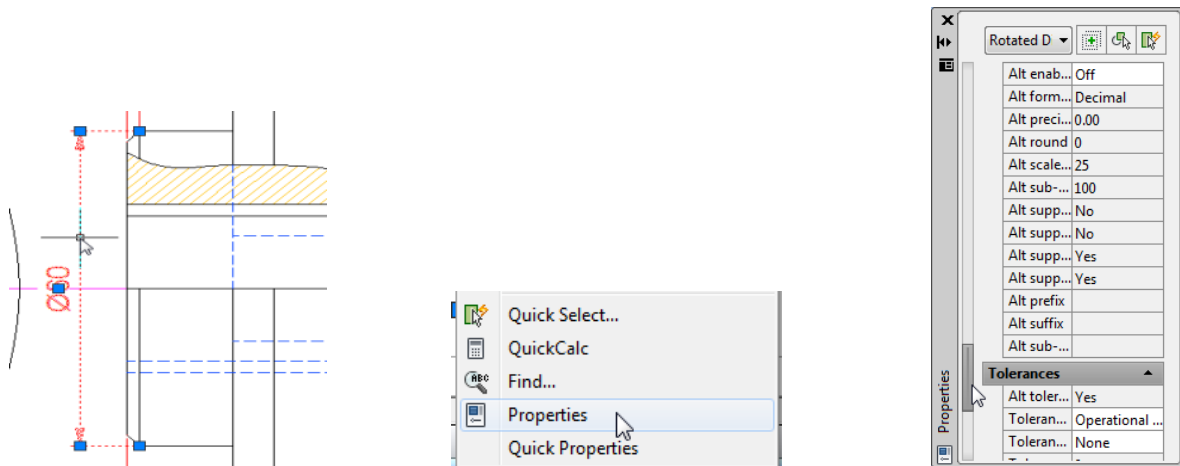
Ø60

Quick Select...
QuickCalc
Find...
Properties
Quick Properties

Rotated D

| Alt enab... | Off |
|---|---|
| Alt form... | Decimal |
| Alt preci... | 0.00 |
| Alt round | 0 |
| Alt scale... | 25 |
| Alt sub-... | 100 |
| Alt supp... | No |
| Alt supp... | No |
| Alt supp... | Yes |
| Alt supp... | Yes |
| Alt prefix | |
| Alt suffix | |
| Alt sub-... | |

Tolerances

| Alt toler... | Yes |
|---|---|
| Toleran... | Operational ... |
| Toleran... | None |

Properties